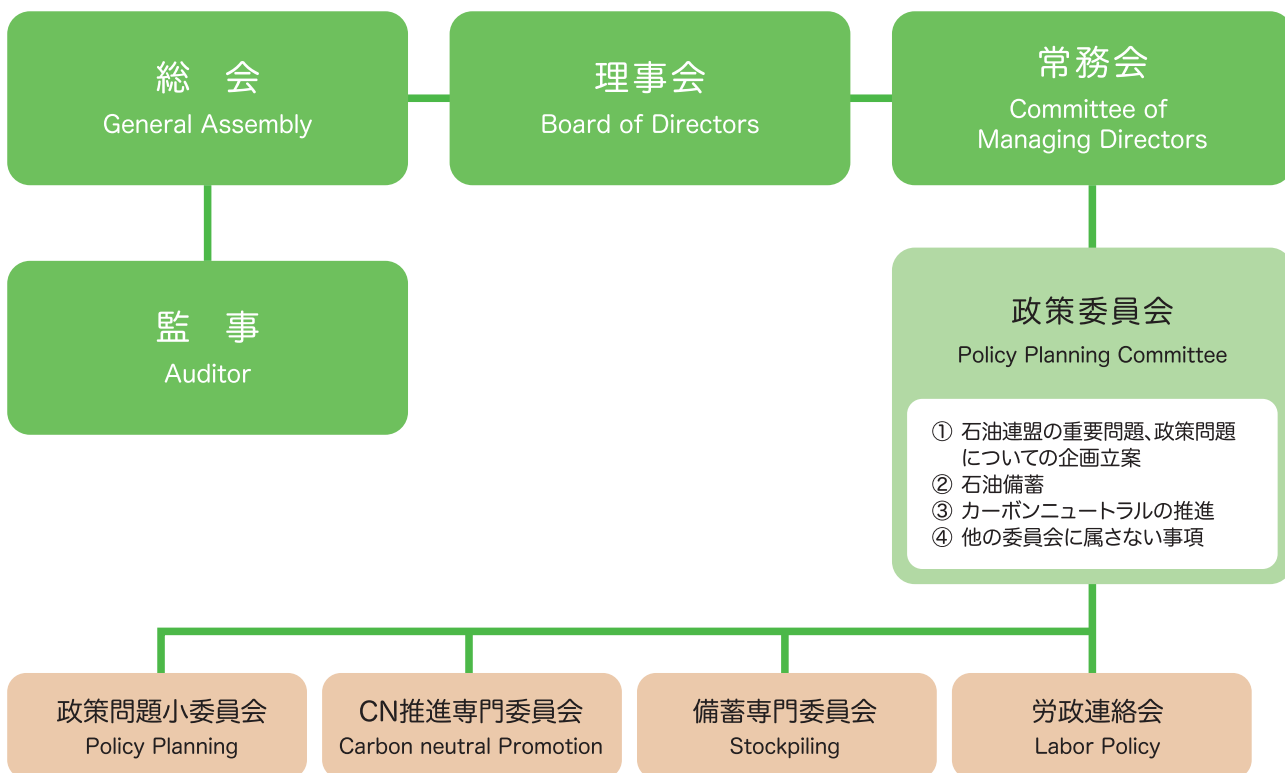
総　会
General Assembly

理事会
Board of Directors

常務会
Committee of Managing Directors

監　事
Auditor

政策委員会
Policy Planning Committee

① 石油連盟の重要問題、政策問題についての企画立案
② 石油備蓄
③ カーボンニュートラルの推進
④ 他の委員会に属さない事項

政策問題小委員会
Policy Planning

CN推進専門委員会
Carbon neutral Promotion

備蓄専門委員会
Stockpiling

労政連絡会
Labor Policy